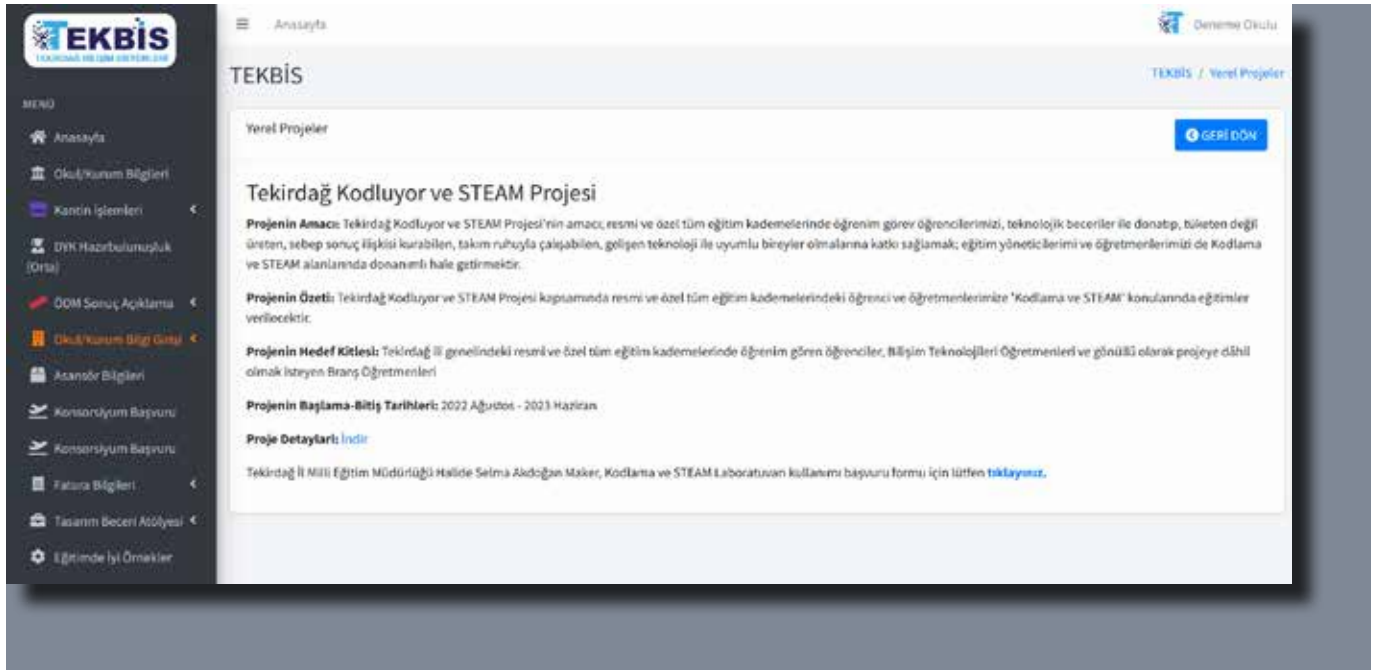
TEKBİS
TEKİRDAĞ BİLGİM SİSTEMLERİ

MENÜ

Anasayfa

Okul/Kurum Bilgileri

Kantin İşlemleri

DYK Hazırbulunuşluk (Orta)

ÖDM Sonuç Açıklama

Okul/Kurum Bilgi Girişi

Asansör Bilgileri

Konsorsiyum Başvuru

Konsorsiyum Başvuru

Fatura Bilgileri

Tasarım Beceri Atölyesi

Eğitimde İyi Örnekler

Anasayfa

Deneme Okulu

TEKBİS

TEKBİS / Yerel Projeler

Yerel Projeler

GERİ DÖN

Tekirdağ Kodluyor ve STEAM Projesi

**Projenin Amacı:** Tekirdağ Kodluyor ve STEAM Projesi'nin amacı; resmi ve özel tüm eğitim kademelerinde öğrenim gören öğrencilerimizi, teknolojik beceriler ile donatıp, tüketen değil üreten, sebep sonuç ilişkisi kurabilen, takım ruhuyla çalışabilen, gelişen teknoloji ile uyumlu bireyler olmalarına katkı sağlamak; eğitim yöneticilerimi ve öğretmenlerimizi de Kodlama ve STEAM alanlarında donanımlı hale getirmektir.

**Projenin Özeti:** Tekirdağ Kodluyor ve STEAM Projesi kapsamında resmi ve özel tüm eğitim kademelerindeki öğrenci ve öğretmenlerimize "Kodlama ve STEAM" konularında eğitimler verilecektir.

**Projenin Hedef Kitlesi:** Tekirdağ İl genelindeki resmi ve özel tüm eğitim kademelerinde öğrenim gören öğrenciler, Bilişim Teknolojileri Öğretmenleri ve gönüllü olarak projeye dâhil olmak isteyen Branş Öğretmenleri

**Projenin Başlama-Bitiş Tarihleri:** 2022 Ağustos - 2023 Haziran

**Proje Detayları:** İndir

Tekirdağ İl Milli Eğitim Müdürlüğü Halide Selma Akdoğan Maker, Kodlama ve STEAM Laboratuvarı kullanımı başvuru formu için lütfen **tıklayınız.**